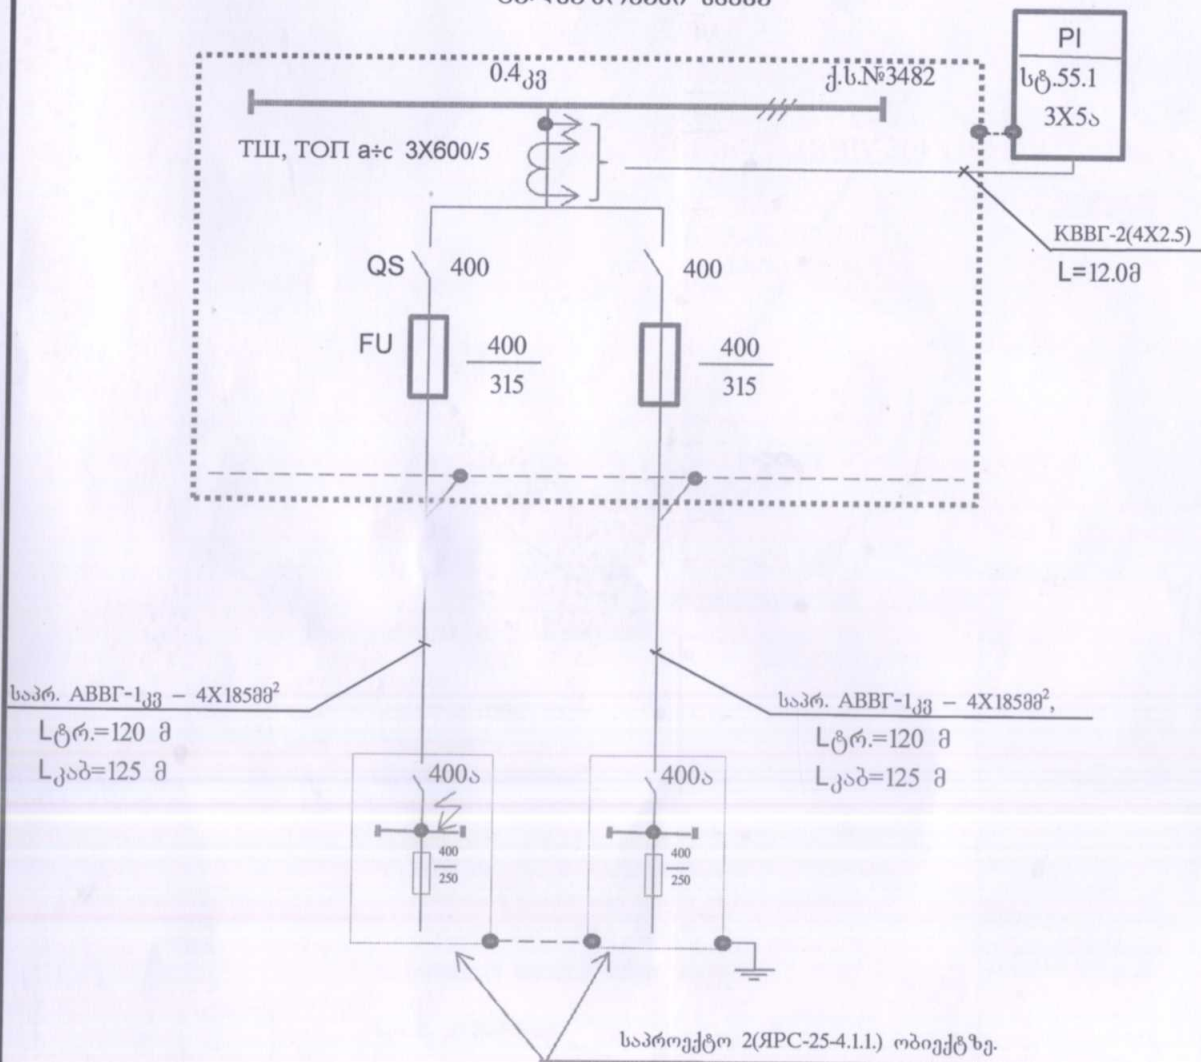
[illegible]

PI
სტ.55.1
3X5ა

0.4კვ
ქ.ს.№3482

ТШ, ТОП а÷с 3X600/5

КВВГ-2(4X2.5)
L=12.0მ

QS 400
400

FU $\frac{400}{315}$
$\frac{400}{315}$

საპრ. АВВГ-1კვ – 4X185მმ$^2$
Lტრ.=120 მ
Lკაბ=125 მ

საპრ. АВВГ-1კვ – 4X185მმ$^2$,
Lტრ.=120 მ
Lკაბ=125 მ

400ა
$\frac{400}{250}$

400ა
$\frac{400}{250}$

საპროექტო 2(ЯРС-25-4.1.1.) ობიექტზე.